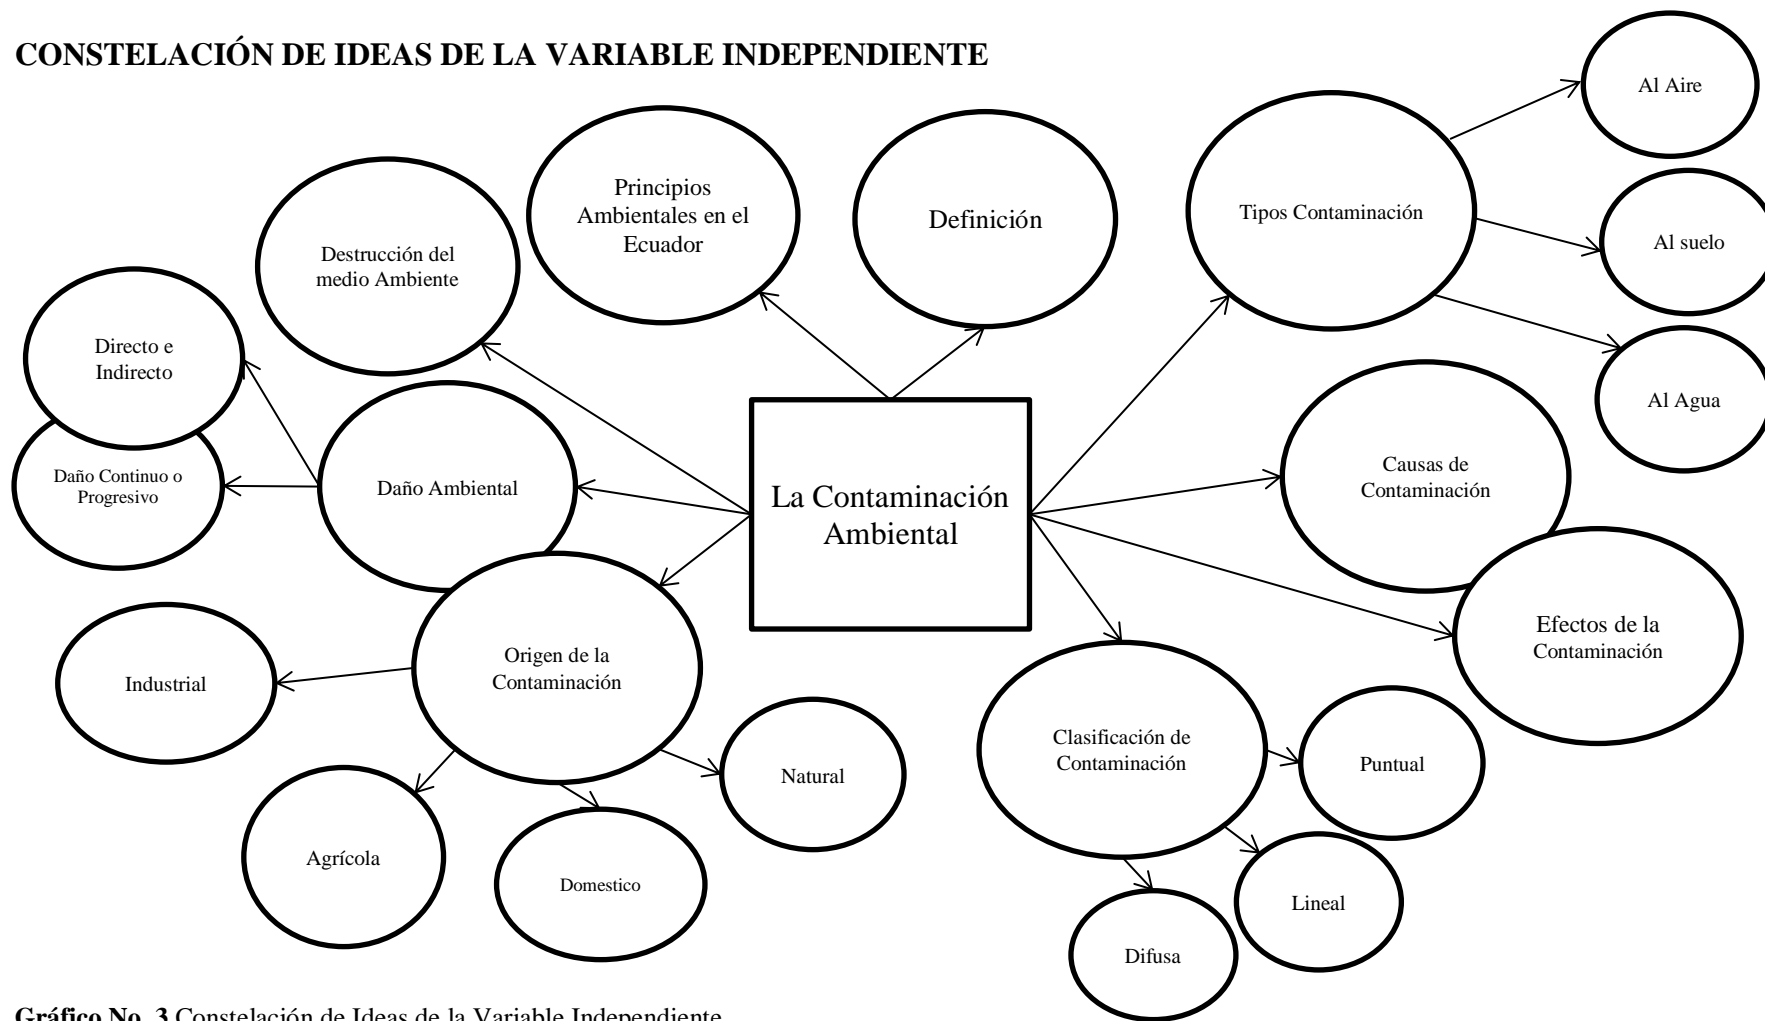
CONSTELACIÓN DE IDEAS DE LA VARIABLE INDEPENDIENTE

La Contaminación Ambiental

Destrucción del medio Ambiente

Principios Ambientales en el Ecuador

Definición

Tipos Contaminación

Al Aire

Al suelo

Al Agua

Directo e Indirecto

Daño Continuo o Progresivo

Daño Ambiental

Causas de Contaminación

Efectos de la Contaminación

Origen de la Contaminación

Industrial

Natural

Agrícola

Domestico

Clasificación de Contaminación

Puntual

Lineal

Difusa

Gráfico No. 3 Constelación de Ideas de la Variable Independiente